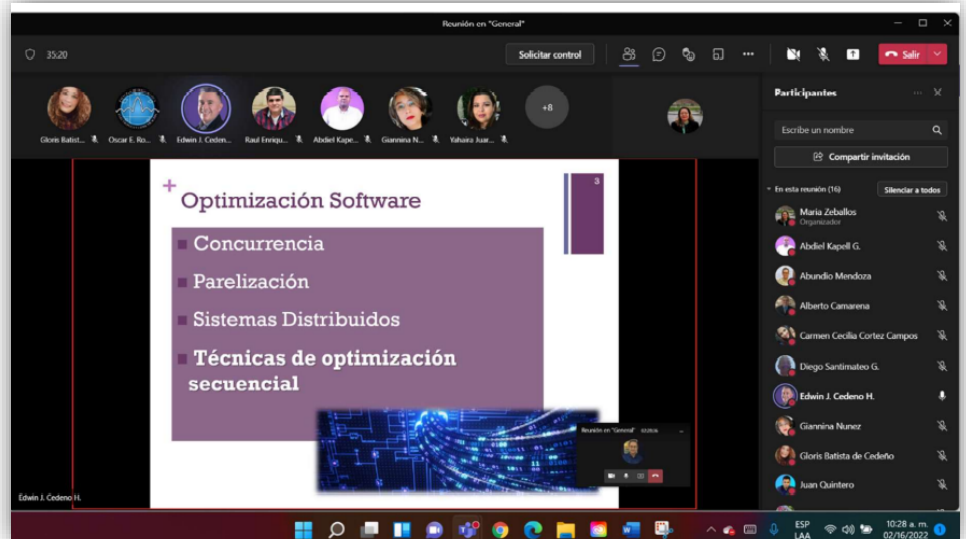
Reunión en "General"

35:20

Solicitar control

Salir

Gloris Batist... Oscar E. Ro... Edwin J. Ceden... Raul Enriqu... Abdiel Kape... Giannina N... Yahaira Juar...

+8

Participantes

Escribe un nombre

Compartir invitación

En esta reunión (16)

Silenciar a todos

Maria Zeballos
Organizador

Abdiel Kapell G.

Abundio Mendoza

Alberto Camarena

Carmen Cecilia Cortez Campos

Diego Santimateo G.

Edwin J. Cedeno H.

Giannina Nunez

Gloris Batista de Cedeño

Juan Quintero

+

Optimización Software

3

Concurrencia

Parelización

Sistemas Distribuidos

Técnicas de optimización secuencial

Reunión en "General"

Edwin J. Cedeno H.

ESP
LAA

10:28 a. m.
02/16/2022